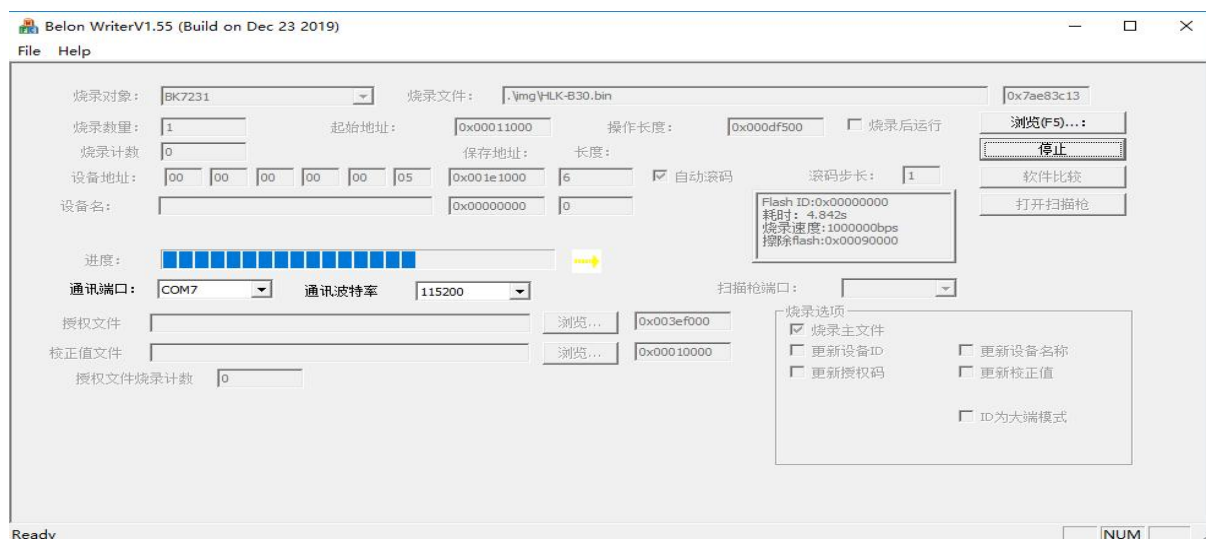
Belon WriterV1.55 (Build on Dec 23 2019)
File Help

烧录对象: BK7231
烧录文件: .\img\HLK-B30.bin
0x7ae83c13
烧录数量: 1
起始地址: 0x00011000
操作长度: 0x000df500
烧录后运行
浏览(F5)...:
烧录计数 0
保存地址: 长度:
停止
设备地址: 00 00 00 00 00 05
0x001e1000 6
自动滚码
滚码步长: 1
软件比较
设备名:
0x00000000 0
Flash ID:0x00000000
耗时: 4.842s
烧录速度:1000000bps
擦除flash:0x00090000
打开扫描枪
进度:
通讯端口: COM7
通讯波特率 115200
扫描枪端口:
授权文件
浏览...
0x003ef000
烧录选项
烧录主文件
校正值文件
浏览...
0x00010000
更新设备ID
更新设备名称
授权文件烧录计数 0
更新授权码
更新校正值
ID为大端模式
Ready
NUM